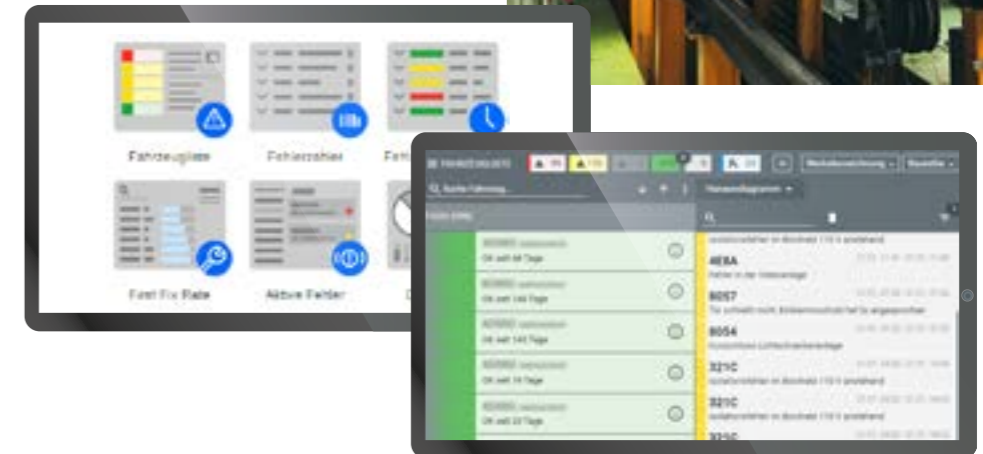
Fahrzeugliste

Fehlerschwer

Fehl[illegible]

First Fix Rate

Aktive Fehler

D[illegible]

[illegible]

Suche Fahrzeug...

OK seit 66 Tage

OK seit 144 Tage

OK seit 145 Tage

OK seit 16 Tage

OK seit 22 Tage

4E6A

8057

8054

321C

321C